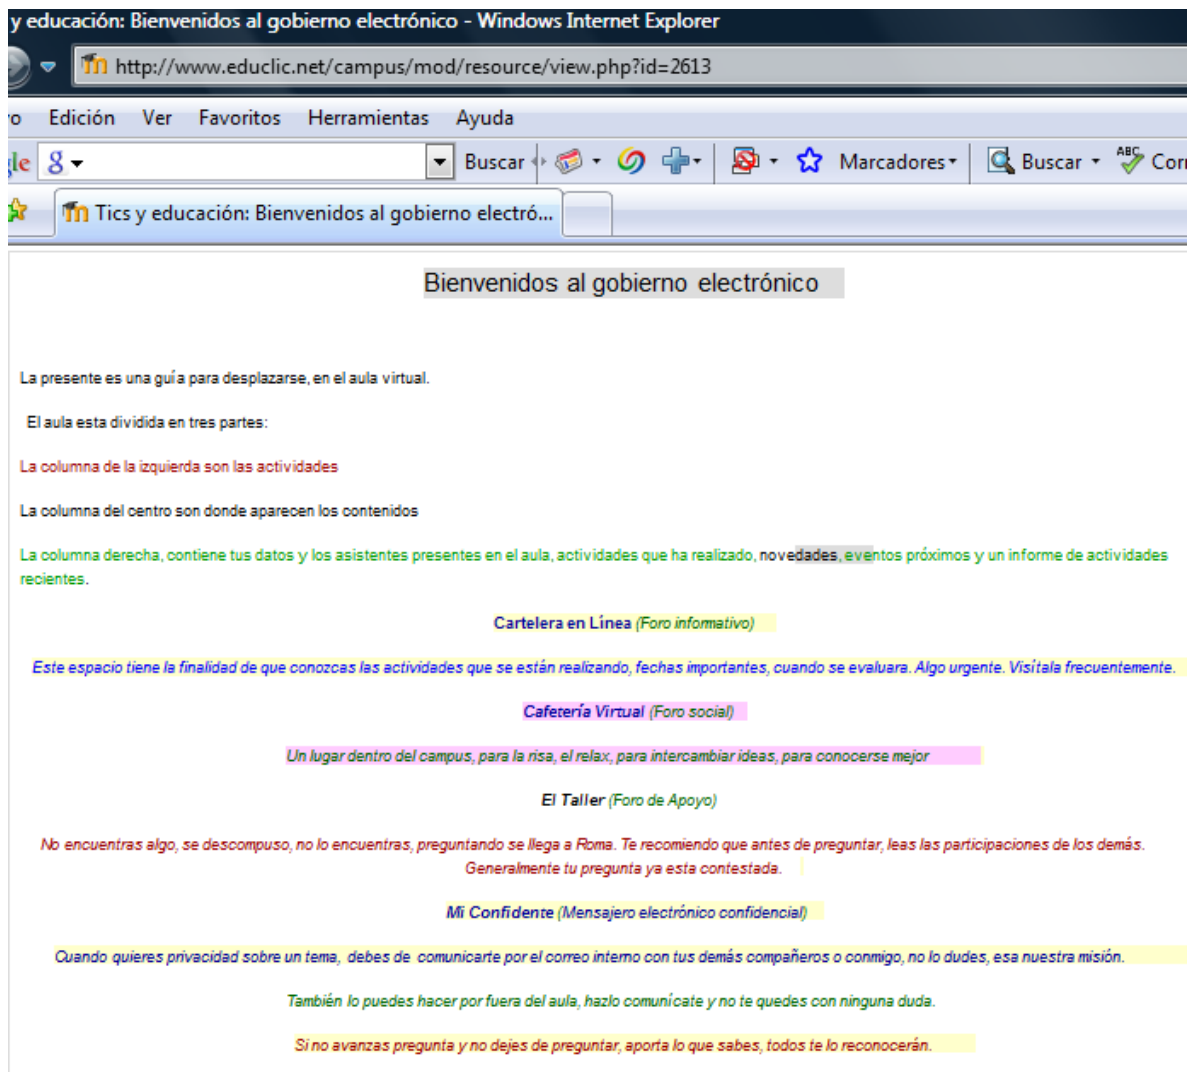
y educación: Bienvenidos al gobierno electrónico - Windows Internet Explorer

http://www.educlic.net/campus/mod/resource/view.php?id=2613

o Edición Ver Favoritos Herramientas Ayuda

gle Buscar Marcadores Buscar Cor

Tics y educación: Bienvenidos al gobierno electró...

Bienvenidos al gobierno electrónico

La presente es una guí a para desplazarse, en el aula virtual.

El aula esta dividida en tres partes:

La columna de la izquierda son las actividades

La columna del centro son donde aparecen los contenidos

La columna derecha, contiene tus datos y los asistentes presentes en el aula, actividades que ha realizado, novedades, eventos próximos y un informe de actividades recientes.

Cartelera en Línea (Foro informativo)

Este espacio tiene la finalidad de que conozcas las actividades que se están realizando, fechas importantes, cuando se evaluara. Algo urgente. Visítala frecuentemente.

Cafetería Virtual (Foro social)

Un lugar dentro del campus, para la risa, el relax, para intercambiar ideas, para conocerse mejor

El Taller (Foro de Apoyo)

No encuentras algo, se descompuso, no lo encuentras, preguntando se llega a Roma. Te recomiendo que antes de preguntar, leas las participaciones de los demás. Generalmente tu pregunta ya esta contestada.

Mi Confidente (Mensajero electrónico confidencial)

Cuando quieres privacidad sobre un tema, debes de comunicarte por el correo interno con tus demás compañeros o conmigo, no lo dudes, esa nuestra misión.

También lo puedes hacer por fuera del aula, hazlo comunícate y no te quedes con ninguna duda.

Si no avanzas pregunta y no dejes de preguntar, aporta lo que sabes, todos te lo reconocerán.